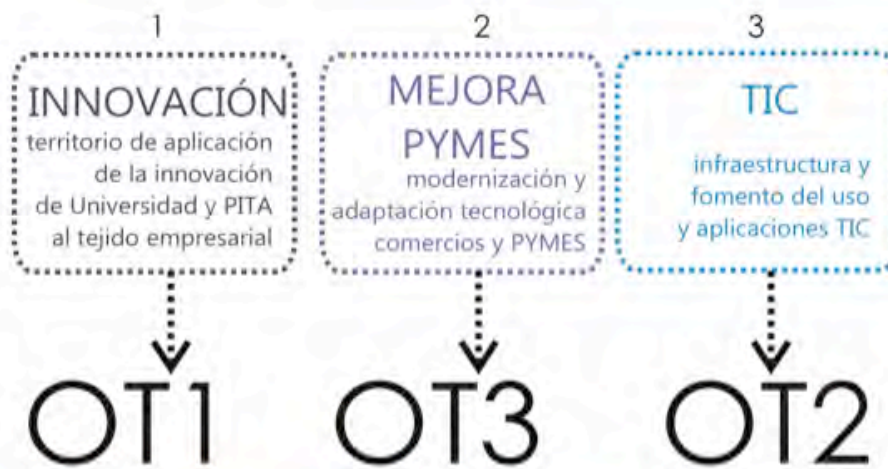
1

INNOVACIÓN
territorio de aplicación de la innovación de Universidad y PITA al tejido empresarial

OT1

2

MEJORA PYMES
modernización y adaptación tecnológica comercios y PYMES

OT3

3

TIC
infraestructura y fomento del uso y aplicaciones TIC

OT2